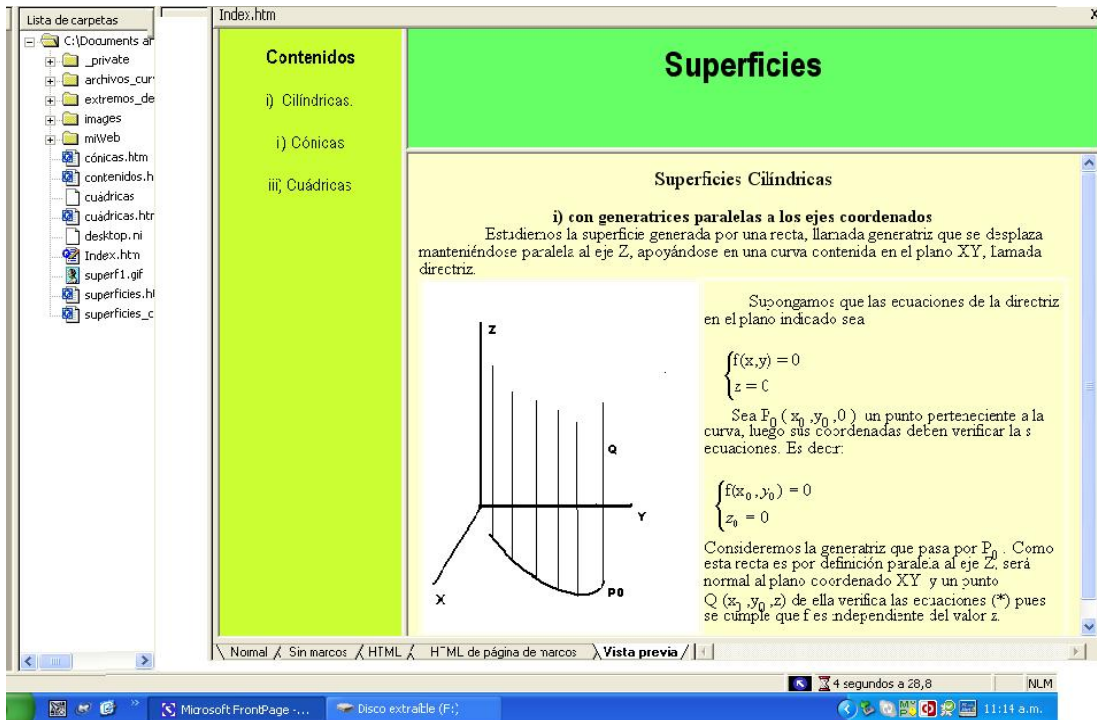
Lista de carpetas

C:\Documents ar
_private
archivos_cur
extremos_de
images
miWeb
cónicas.htm
contenidos.h
cuádricas
cuádricas.htr
desktop.ni
Index.htm
superf1.gif
superficies.h
superficies_c

Index.htm

x

Contenidos

i) Cilíndricas.

i) Cónicas

iii) Cuádricas

Superficies

Superficies Cilíndricas

i) con generatrices paralelas a los ejes coordenados

Estudiemos la superficie generada por una recta, llamada generatriz que se desplaza manteniéndose paralela al eje Z, apoyándose en una curva contenida en el plano XY, llamada directriz.

Z

Q

Y

X

P0

Supongamos que las ecuaciones de la directriz en el plano indicado sea

$\begin{cases} f(x,y) = 0 \\ z = 0 \end{cases}$

Sea $P_0$ ( $x_0$ ,$y_0$ ,0 ) un punto perteneciente a la curva, luego sus coordenadas deben verificar las ecuaciones. Es decir:

$\begin{cases} f(x_0, y_0) = 0 \\ z_0 = 0 \end{cases}$

Consideremos la generatriz que pasa por $P_0$ . Como esta recta es por definición paralela al eje Z, será normal al plano coordenado XY y un punto Q ($x_0$ ,$y_0$ ,z) de ella verifica las ecuaciones (*) pues se cumple que f es independiente del valor z.

Normal / Sin marcos / HTML / HTML de página de marcos / Vista previa /

4 segundos a 28,8

NLM

Microsoft FrontPage -...

Disco extraíble (F:)

11:14 a.m.